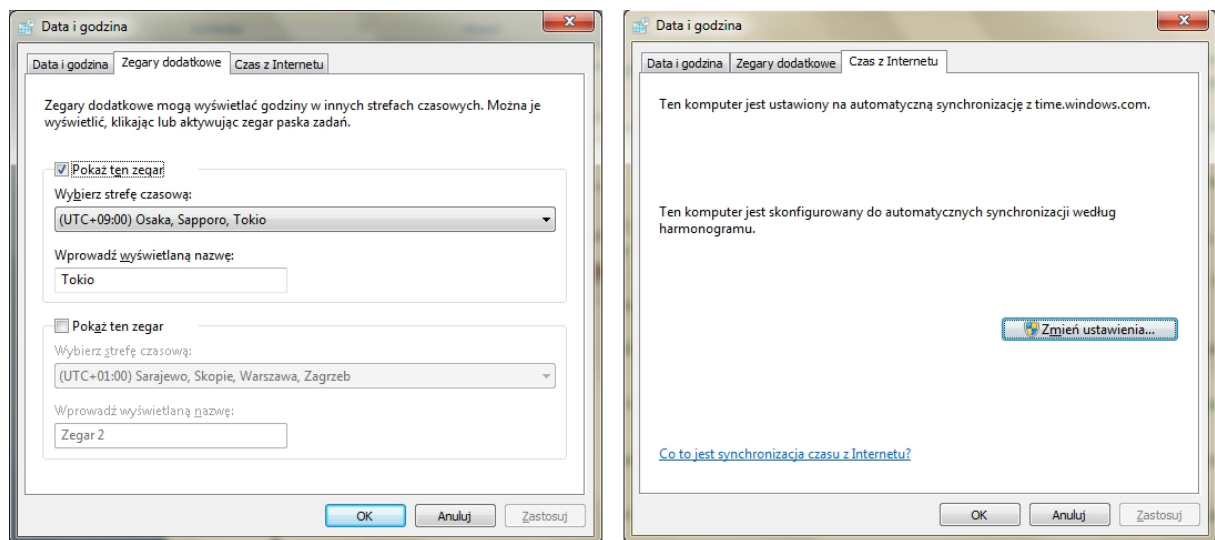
Data i godzina

Data i godzina | Zegary dodatkowe | Czas z Internetu

Zegary dodatkowe mogą wyświetlać godziny w innych strefach czasowych. Można je wyświetlić, klikając lub aktywując zegar paska zadań.

Pokaż ten zegar

Wybierz strefę czasową:

(UTC+09:00) Osaka, Sapporo, Tokio

Wprowadź wyświetlaną nazwę:

Tokio

Pokaż ten zegar

Wybierz strefę czasową:

(UTC+01:00) Sarajewo, Skopie, Warszawa, Zagrzeb

Wprowadź wyświetlaną nazwę:

Zegar 2

OK | Anuluj | Zastosuj

Data i godzina

Data i godzina | Zegary dodatkowe | Czas z Internetu

Ten komputer jest ustawiony na automatyczną synchronizację z time.windows.com.

Ten komputer jest skonfigurowany do automatycznych synchronizacji według harmonogramu.

Zmień ustawienia...

Co to jest synchronizacja czasu z Internetu?

OK | Anuluj | Zastosuj